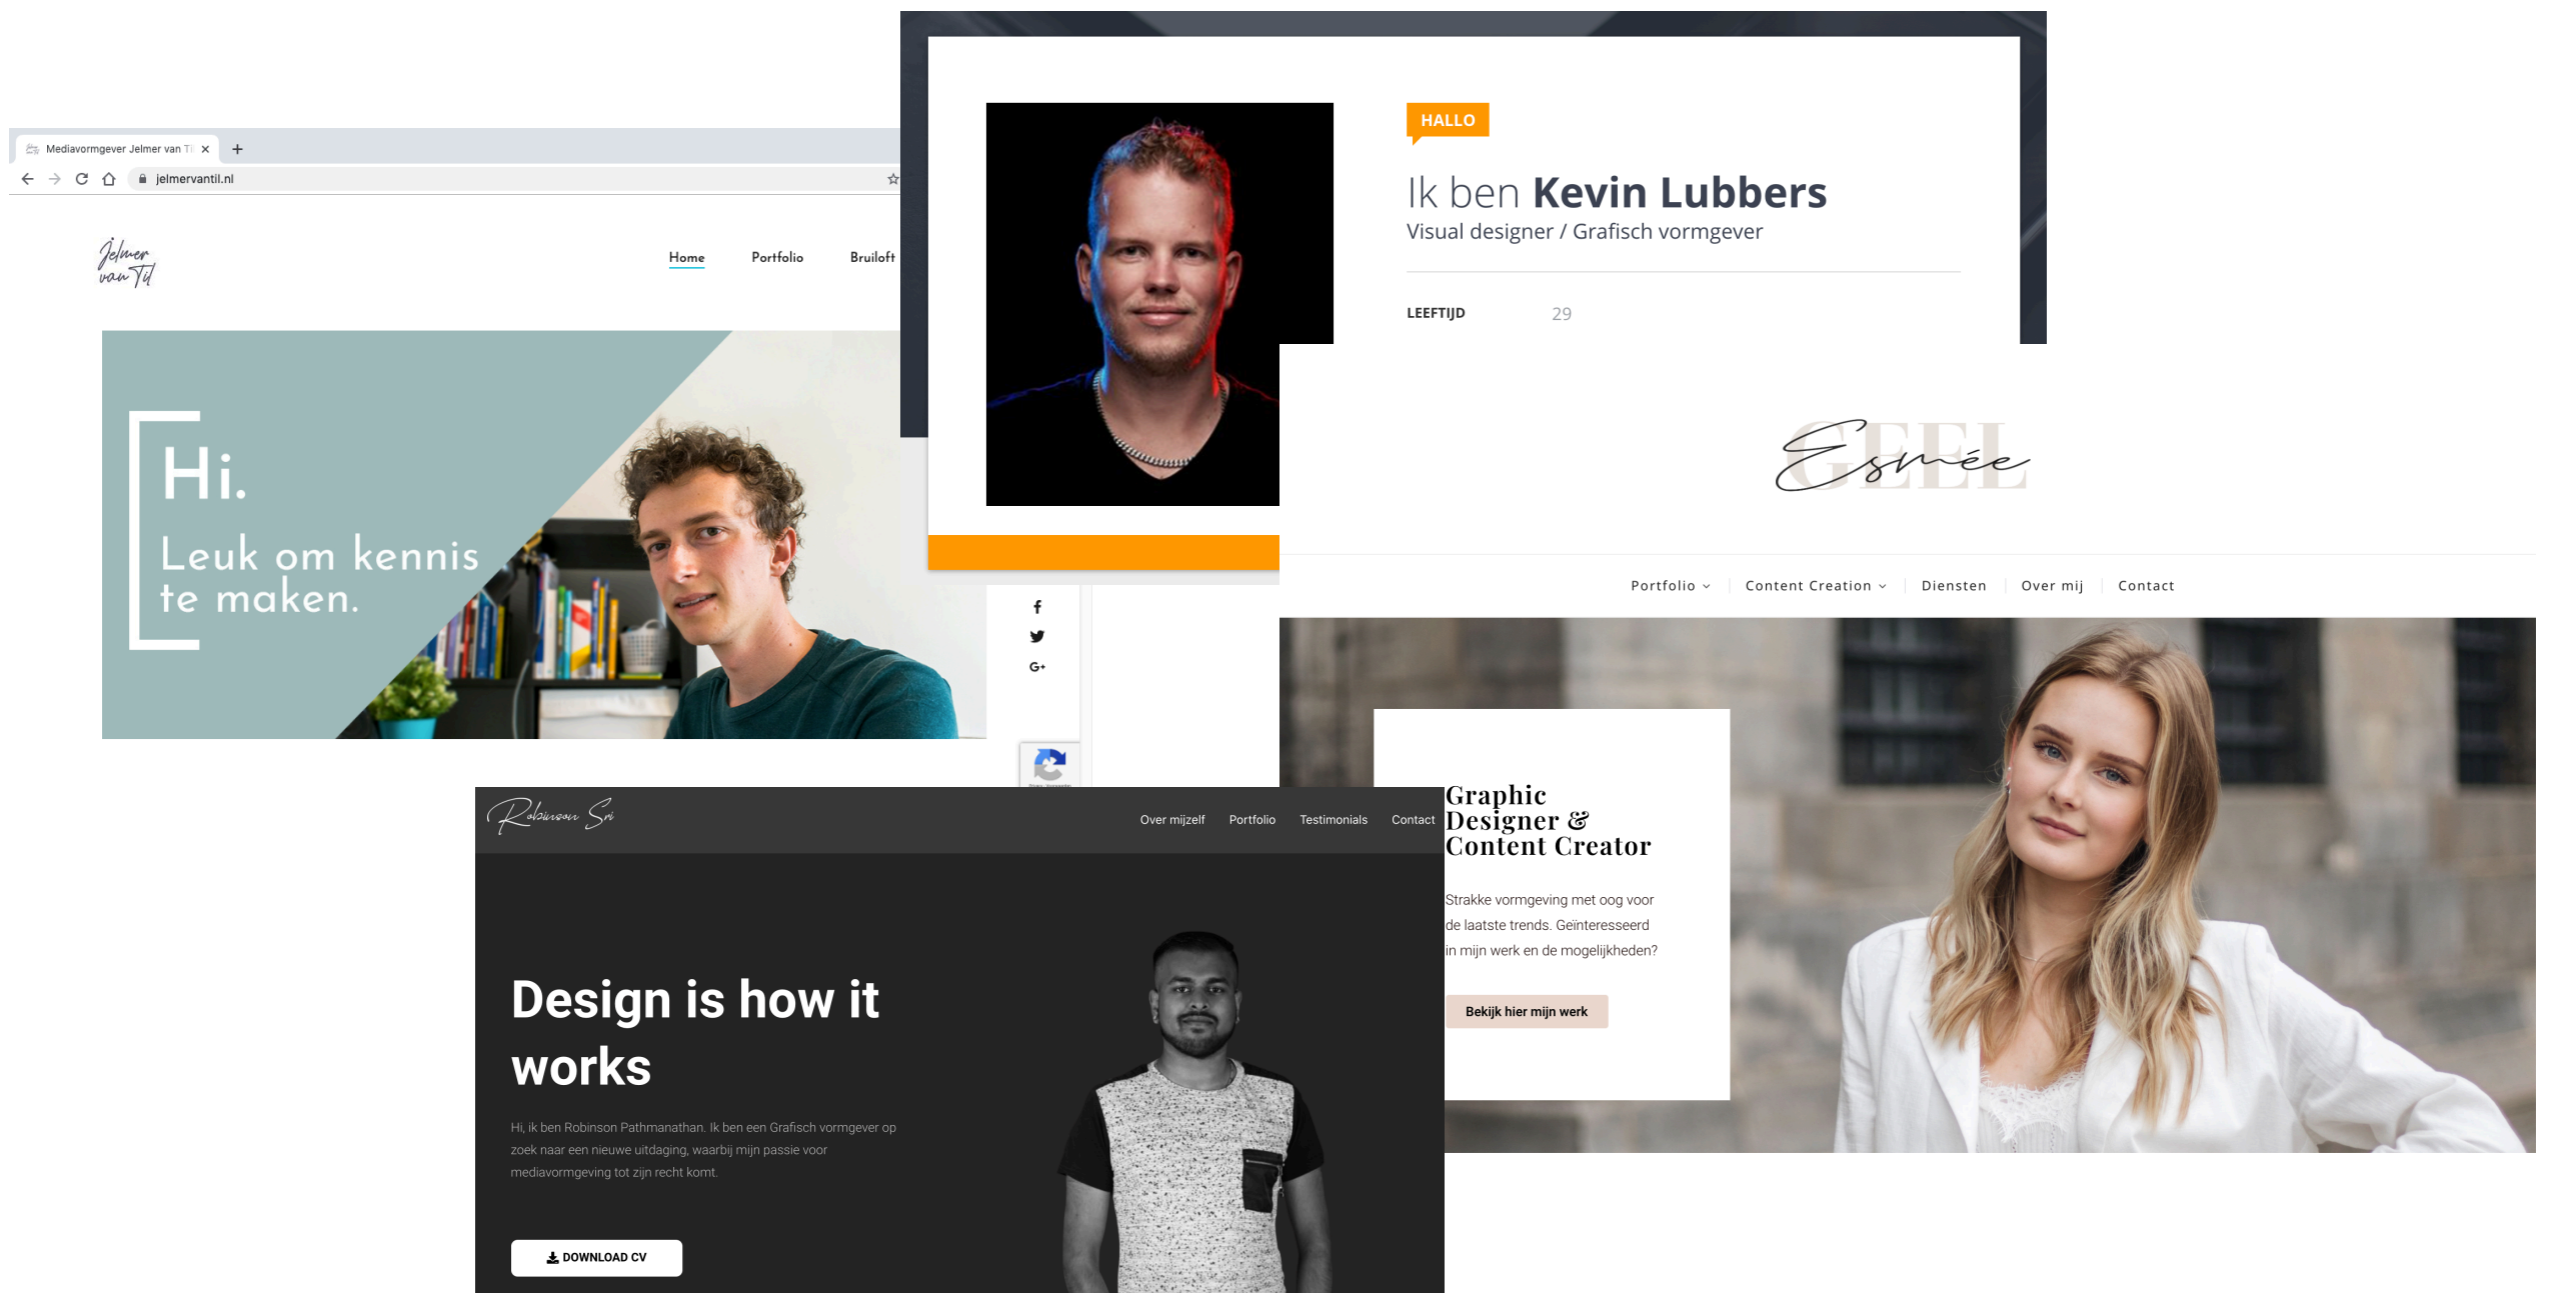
Mediavormgever Jelmer van Ti ×
+
jelmervantil.nl

Jelmer van Til

Home
Portfolio
Bruiloft

Hi.
Leuk om kennis te maken.

HALLO
Ik ben Kevin Lubbers
Visual designer / Grafisch vormgever

LEEFTIJD 29

f
G+

Esmée
GEEL

Portfolio
Content Creation
Diensten
Over mij
Contact

Graphic Designer & Content Creator

Strakke vormgeving met oog voor de laatste trends. Geïnteresseerd in mijn werk en de mogelijkheden?

Bekijk hier mijn werk

Robinson Sri

Over mijzelf
Portfolio
Testimonials
Contact

Design is how it works

Hi, ik ben Robinson Pathmanathan. Ik ben een Grafisch vormgever op zoek naar een nieuwe uitdaging, waarbij mijn passie voor mediavormgeving tot zijn recht komt.

DOWNLOAD CV